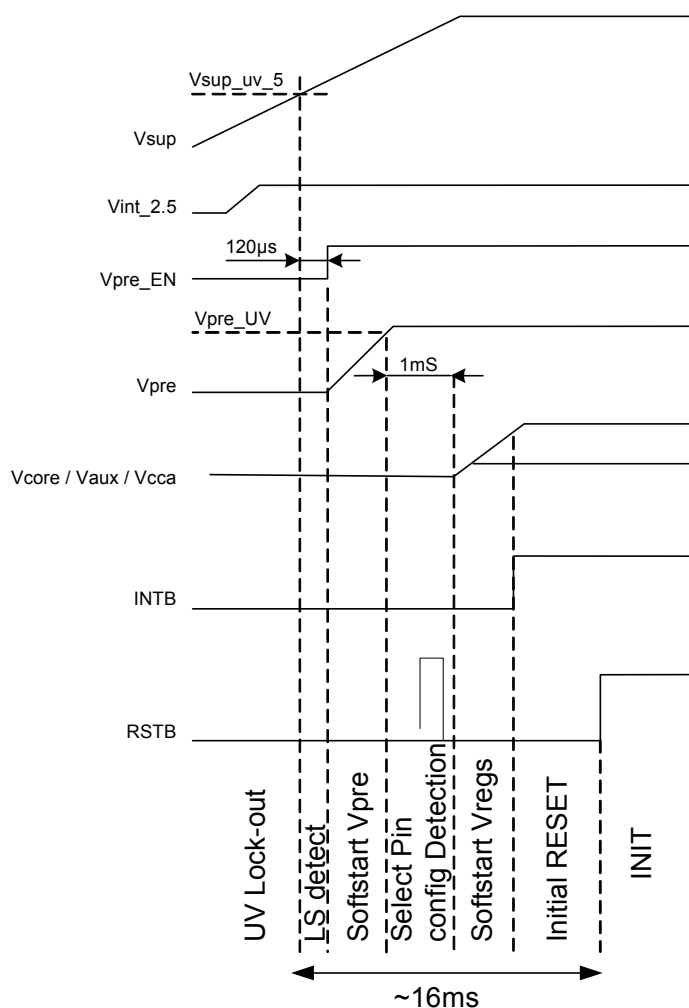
Vsup_uv_5

Vsup

Vint_2.5

120µs

Vpre_EN

Vpre_UV

Vpre

1mS

Vcore / Vaux / Vcca

INTB

RSTB

UV Lock-out

LS detect

Softstart Vpre

Select Pin config Detection

Softstart Vregs

Initial RESET

INIT

~16ms